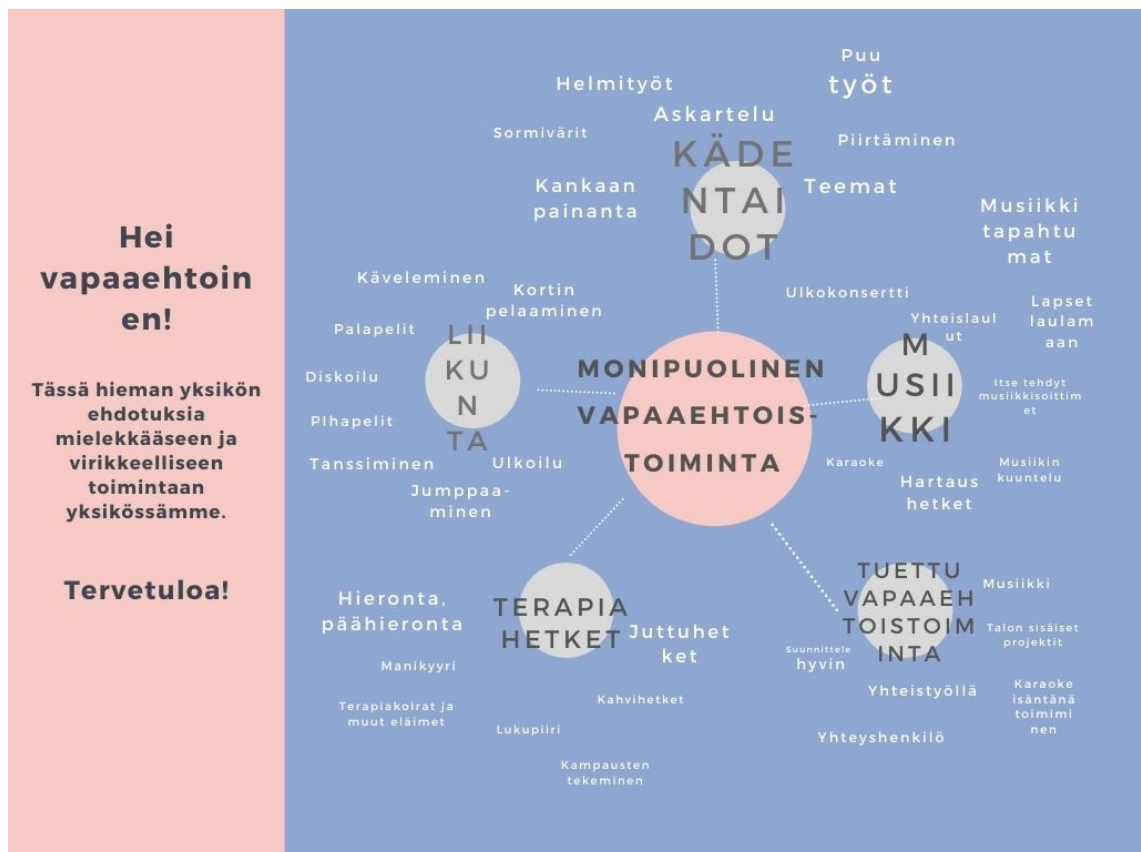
Hei vapaaehtoinen!

Tässä hieman yksikön ehdotuksia mielekkääseen ja virikkeelliseen toimintaan yksikössämme.

Tervetuloa!

MONIPUOLINEN VAPAAEHTOIS-TOIMINTA

KÄDENTAIDOT

Helmityöt

Puu työt

Askartelu

Sormivärit

Piirtäminen

Kankaan painanta

Teemat

Musiikki tapahtumat

Ulkokonsertti

LIIKUNTA

Käveleminen

Kortin pelaaminen

Palapelit

Diskoilu

Pihapelit

Tanssiminen

Ulkoilu

Jumppaaminen

MUSIIKKI

Yhteislaulut

Lapset laulamaan

Itse tehdyt musiikkisoittimet

Karaoke

Hartaus hetket

Musiikin kuuntelu

TERAPIA HETKET

Hieronta, päähieronta

Juttuhetket

Manikyyri

Terapiakoirat ja muut eläimet

Kahvihetket

Lukupiiri

Kampausten tekeminen

TUETTU VAPAAEHTOISTOIMINTA

Musiikki

Talon sisäiset projektit

Suunnittele hyvin

Yhteistyöllä

Karaoke isäntänä toimiminen

Yhteyshenkilö